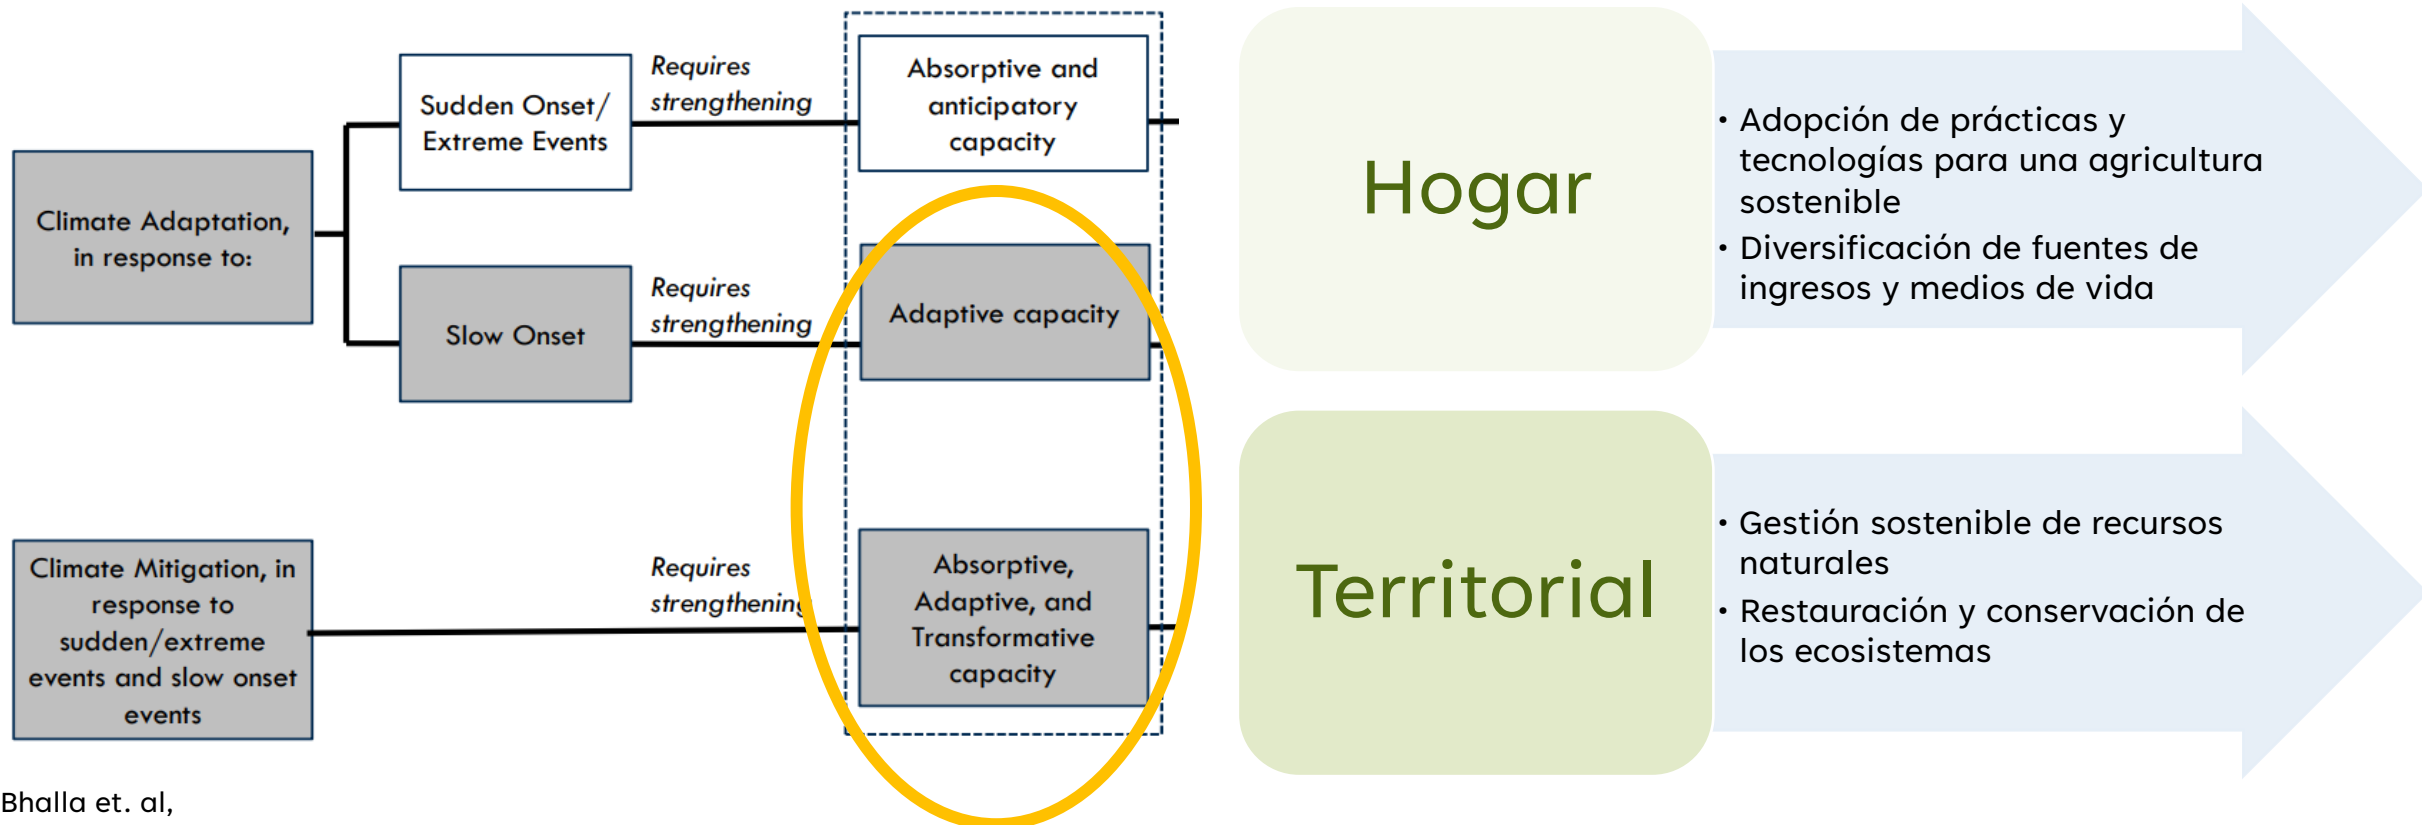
Climate Adaptation, in response to:

Sudden Onset/ Extreme Events

Requires strengthening

Absorptive and anticipatory capacity

Slow Onset

Requires strengthening

Adaptive capacity

Climate Mitigation, in response to sudden/extreme events and slow onset events

Requires strengthening

Absorptive, Adaptive, and Transformative capacity

Bhalla et. al,

Hogar

• Adopción de prácticas y tecnologías para una agricultura sostenible
• Diversificación de fuentes de ingresos y medios de vida

Territorial

• Gestión sostenible de recursos naturales
• Restauración y conservación de los ecosistemas